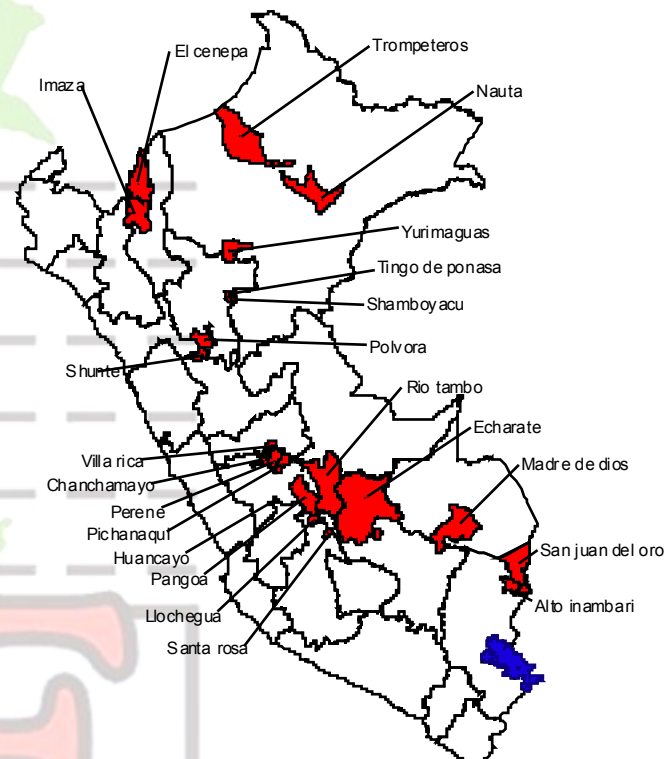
El cenepa
Trompeteros
Imaza
Nauta
Yurimaguas
Tingo de ponasa
Shamboyacu
Polvora
Shunte
Rio tambo
Echarate
Villa rica
Chanchamayo
Madre de dios
Perene
Pichanaqui
Huancayo
San juan del oro
Pangoa
Alto inambari
Llochegua
Santa rosa